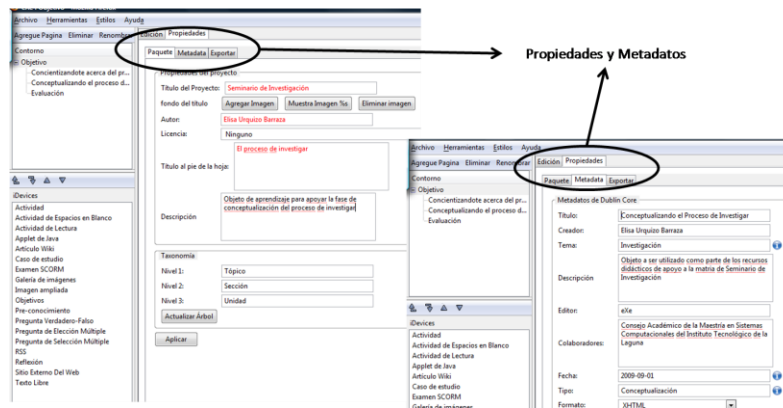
Archivo Herramientas Estilos Ayuda
Agregue Pagina Eliminar Renombrar Edición Propiedades
Contorno
Objetivo
Concientizandote acerca del pr...
Conceptualizando el proceso d...
Evaluación
Paquete Metadata Exportar
Propiedades del proyecto
Titulo del Proyecto: Seminario de Investigación
fondo del titulo Agregar Imagen Muestra Imagen %s Eliminar imagen
Autor: Elisa Urquizo Barraza
Licencia: Ninguno
Titulo al pie de la hoja: El proceso de investigar
Descripción Objeto de aprendizaje para apoyar la fase de conceptualización del proceso de investigar
Taxonomía
Nivel 1: Tópico
Nivel 2: Sección
Nivel 3: Unidad
Actualizar Árbol
Aplicar
iDevices
Actividad
Actividad de Espacios en Blanco
Actividad de Lectura
Applet de Java
Artículo Wiki
Caso de estudio
Examen SCORM
Galería de imágenes
Imagen ampliada
Objetivos
Pre-conocimiento
Pregunta Verdadero-Falso
Pregunta de Elección Múltiple
Pregunta de Selección Múltiple
RSS
Reflexión
Sitio Externo Del Web
Texto Libre

Propiedades y Metadatos

Archivo Herramientas Estilos Ayuda
Agregue Pagina Eliminar Renombrar Edición Propiedades
Contorno
Objetivo
Concientizandote acerca del pr...
Conceptualizando el proceso d...
Evaluación
Paquete Metadata Exportar
Metadatos de Dublin Core
Título: Conceptualizando el Proceso de Investigar
Creador: Elisa Urquizo Barraza
Tema: Investigación
Descripción Objeto a ser utilizado como parte de los recursos didácticos de apoyo a la matria de Seminario de Investigación
Editor: eXe
Colaboradores: Consejo Académico de la Maestría en Sistemas Computacionales del Instituto Tecnológico de la Laguna
Fecha: 2009-09-01
Tipo: Conceptualización
Formato: XHTML
iDevices
Actividad
Actividad de Espacios en Blanco
Actividad de Lectura
Applet de Java
Artículo Wiki
Caso de estudio
Examen SCORM
Galería de imágenes